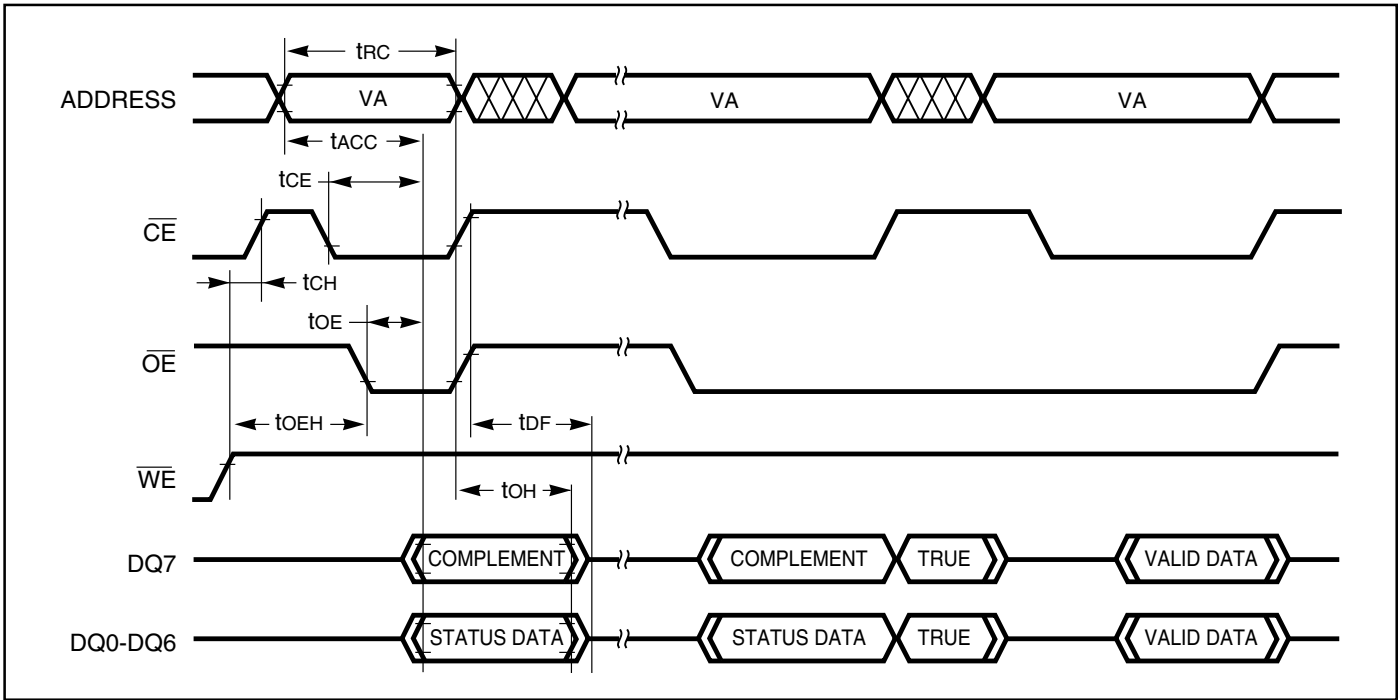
tRC

ADDRESS VA VA VA

tACC

tCE

$\overline{CE}$

tCH

tOE

$\overline{OE}$

tOEH

tDF

$\overline{WE}$

tOH

DQ7 COMPLEMENT COMPLEMENT TRUE VALID DATA

DQ0-DQ6 STATUS DATA STATUS DATA TRUE VALID DATA